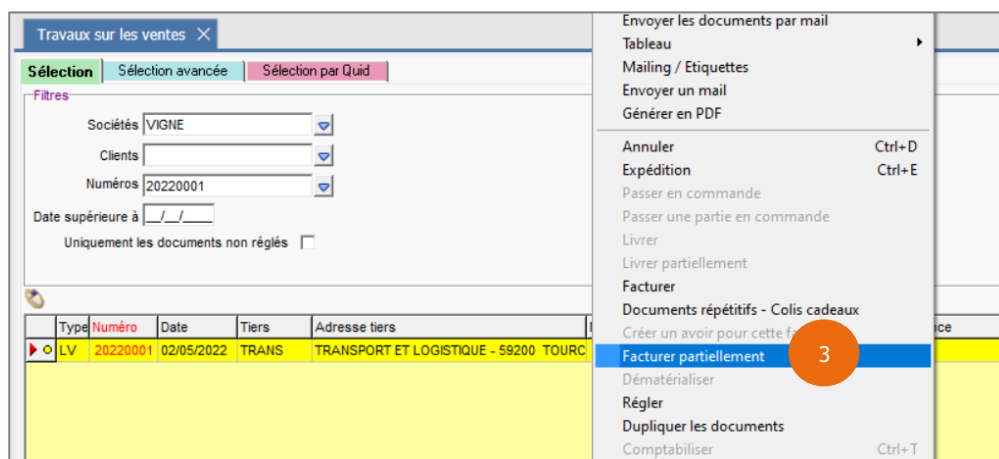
Travaux sur les ventes ✕

Sélection | Sélection avancée | Sélection par Quid

Filtres

Sociétés VIGNE

Clients

Numéros 20220001

Date supérieure à __/__/____

Uniquement les documents non réglés

| | Type | Numéro | Date | Tiers | Adresse tiers | | ice |
|---|---|---|---|---|---|---|---|
| | LV | 20220001 | 02/05/2022 | TRANS | TRANSPORT ET LOGISTIQUE - 59200 TOURC | | |

Envoyer les documents par mail
Tableau
Mailing / Etiquettes
Envoyer un mail
Générer en PDF
Annuler Ctrl+D
Expédition Ctrl+E
Passer en commande
Passer une partie en commande
Livrer
Livrer partiellement
Facturer
Documents répétitifs - Colis cadeaux
Créer un avoir pour cette fa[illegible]
Facturer partiellement
3
Dématérialiser
Régler
Dupliquer les documents
Comptabiliser Ctrl+T